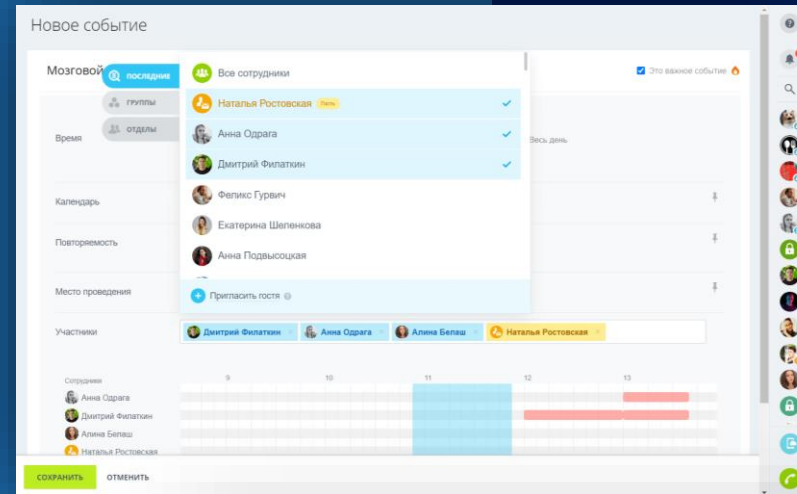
Новое событие

Мозговой

последние
группы
отделы

Все сотрудники
Наталья Ростовская Гость
Анна Одрага
Дмитрий Филаткин
Феликс Гурвич
Екатерина Шеленкова
Анна Подвысоцкая
Пригласить гостя

Это важное событие

Время
Весь день
Календарь
Повторяемость
Место проведения
Участники

Дмитрий Филаткин
Анна Одрага
Алина Белаш
Наталья Ростовская

Сотрудники
9
10
11
12
13
Анна Одрага
Дмитрий Филаткин
Алина Белаш
Наталья Ростовская

СОХРАНИТЬ
ОТМЕНИТЬ